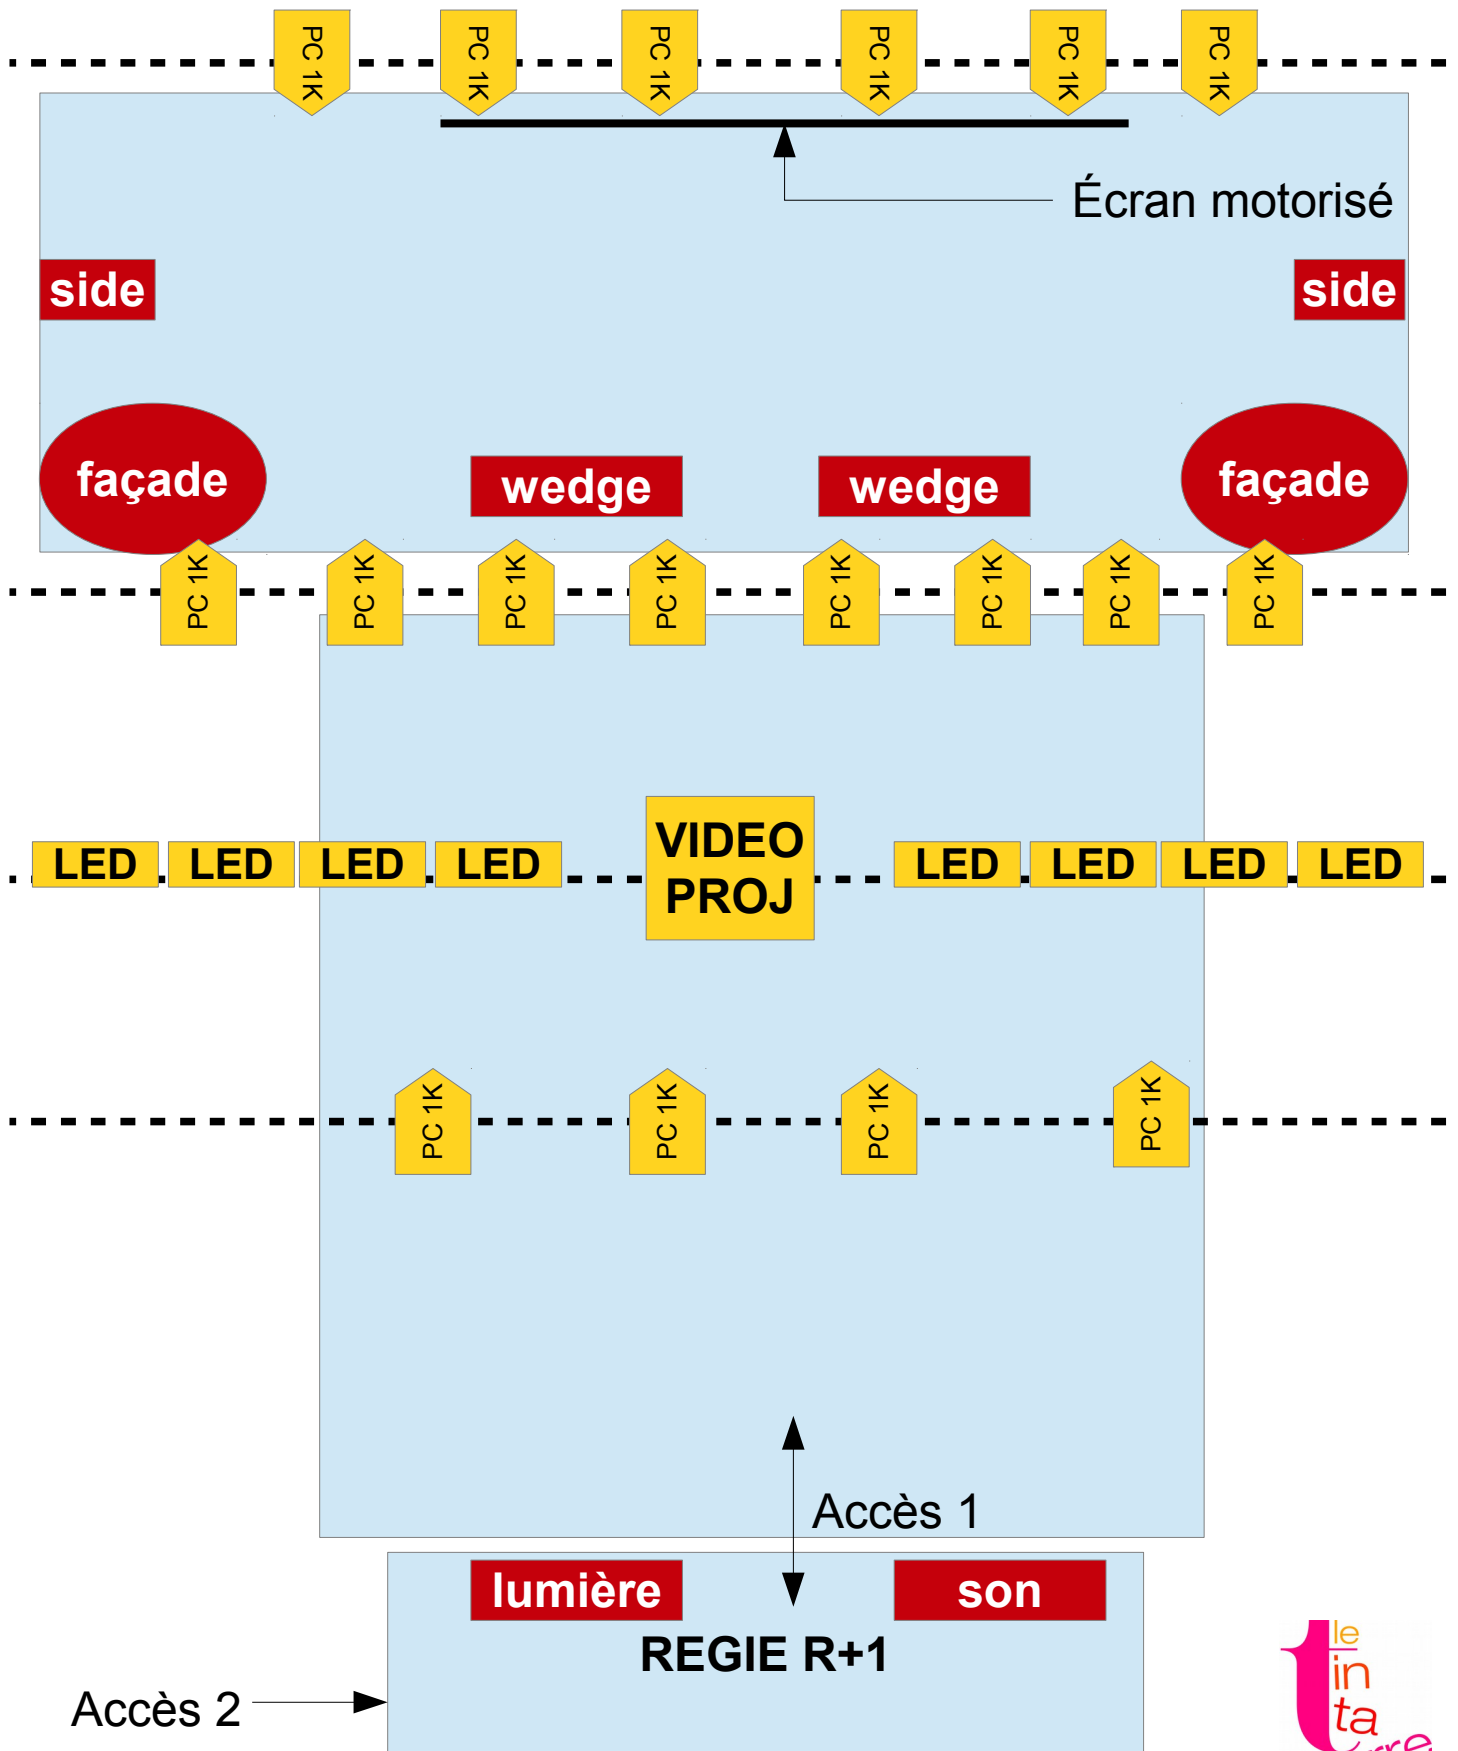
PC 1K PC 1K PC 1K PC 1K PC 1K PC 1K

Écran motorisé

side

side

façade

wedge

wedge

façade

PC 1K PC 1K PC 1K PC 1K PC 1K PC 1K PC 1K PC 1K

LED LED LED LED

VIDEO PROJ

LED LED LED LED

PC 1K PC 1K PC 1K PC 1K

Accès 1

lumière

son

REGIE R+1

Accès 2

le t in ta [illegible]